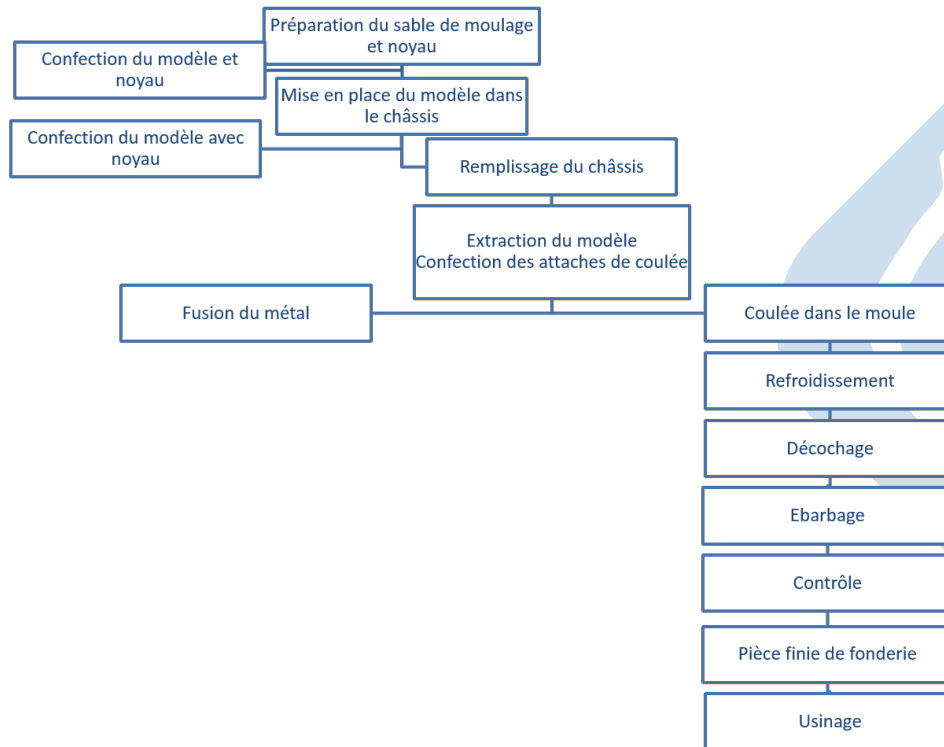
Préparation du sable de moulage et noyau

Confection du modèle et noyau

Mise en place du modèle dans le châssis

Confection du modèle avec noyau

Remplissage du châssis

Extraction du modèle
Confection des attaches de coulée

Fusion du métal

Coulée dans le moule

Refroidissement

Décochage

Ebarbage

Contrôle

Pièce finie de fonderie

Usinage